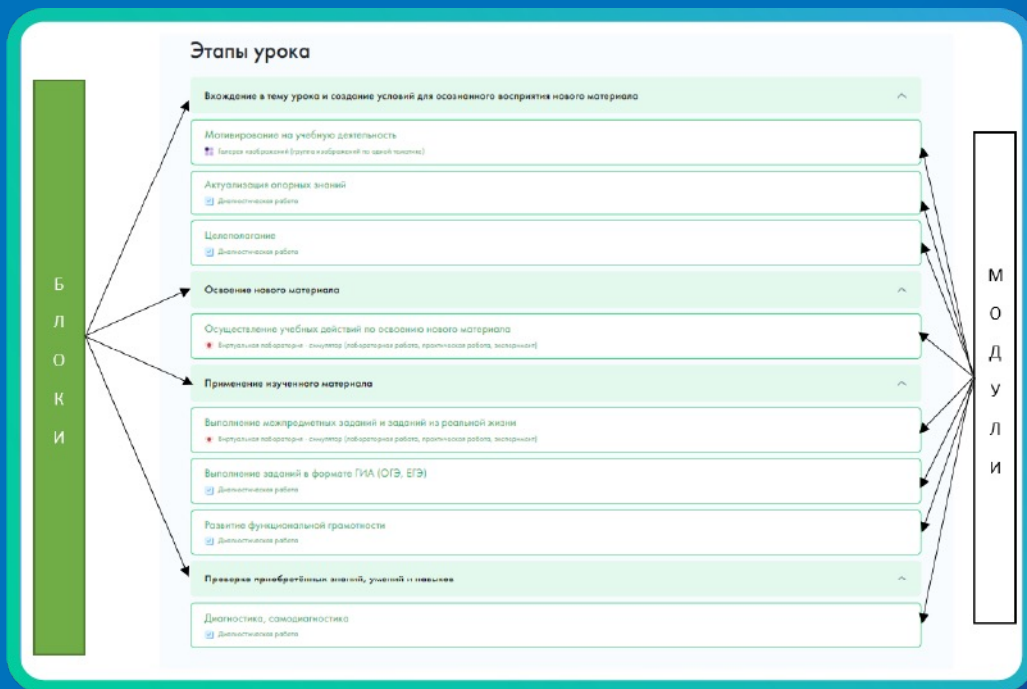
Б
Л
О
К
И

Этапы урока

Вхождение в тему урока и создание условий для осознанного восприятия нового материала

Мотивирование на учебную деятельность
Галерея изображений (группа изображений по одной тематике)

Актуализация опорных знаний
Диагностическая работа

Целеполагание
Диагностическая работа

Освоение нового материала

Осуществление учебных действий по освоению нового материала
Виртуальная лаборатория - симулятор (лабораторная работа, практическая работа, эксперимент)

Применение изученного материала

Выполнение межпредметных заданий и заданий из реальной жизни
Виртуальная лаборатория - симулятор (лабораторная работа, практическая работа, эксперимент)

Выполнение заданий в формате ГИА (ОГЭ, ЕГЭ)
Диагностическая работа

Развитие функциональной грамотности
Диагностическая работа

Проверка приобретённых знаний, умений и навыков

Диагностика, самодиагностика
Диагностическая работа

М
О
Д
У
Л
И